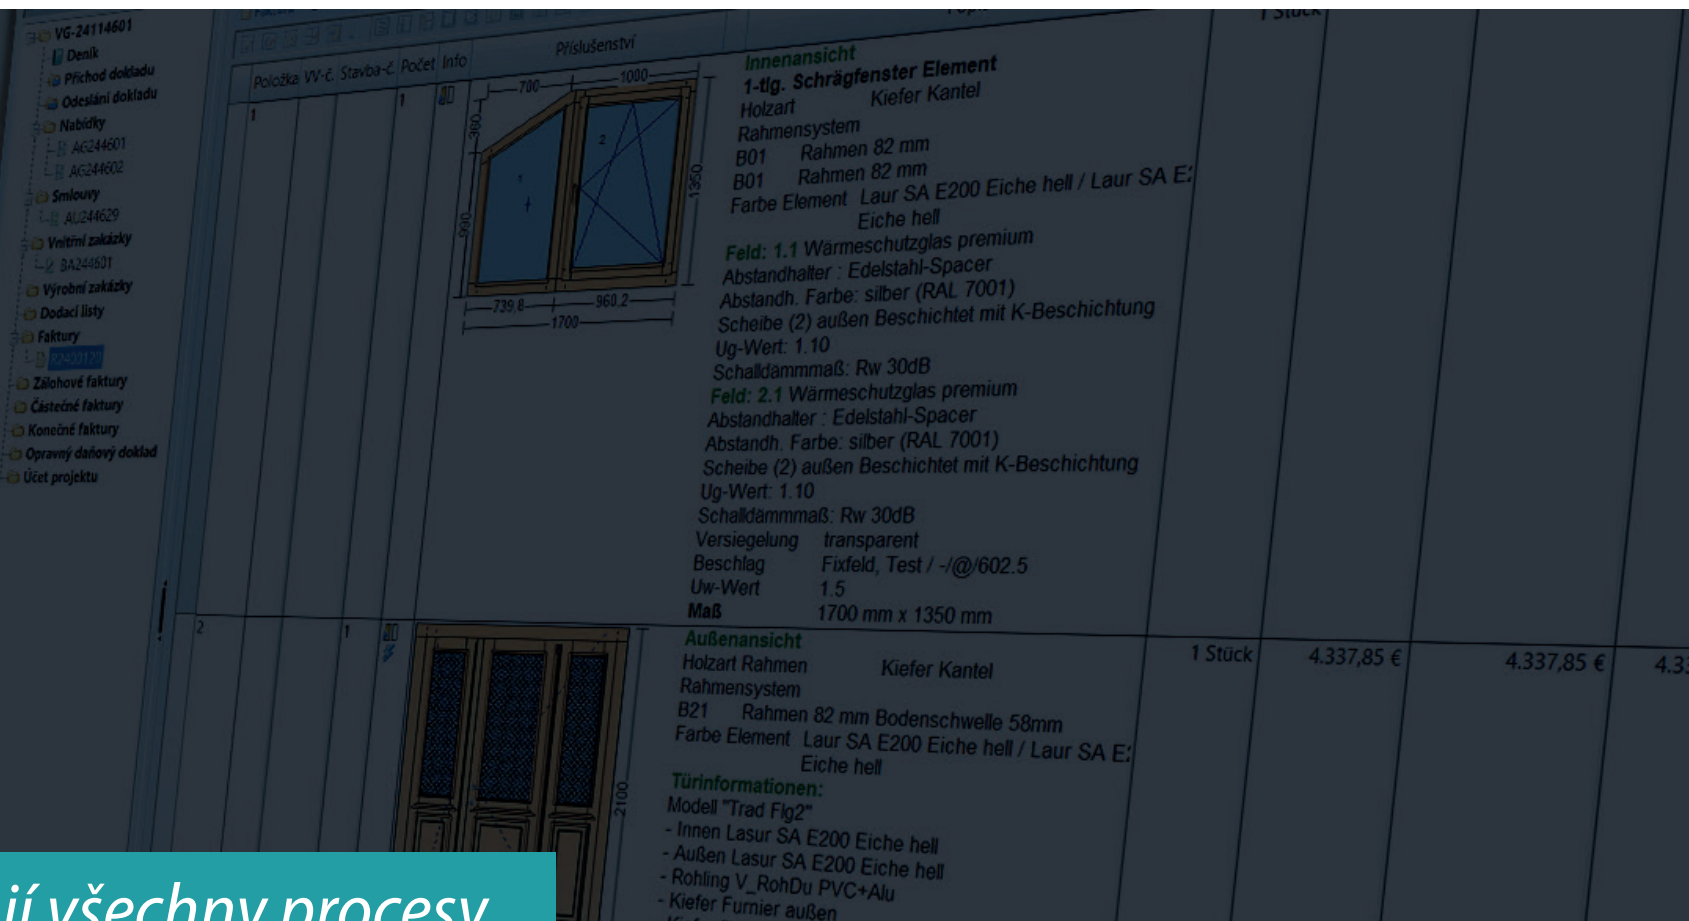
VG-24114601
Deník
Příchod dokladu
Odeslání dokladu
Nabídky
AG244601
AG244602
Smlouvy
AU244629
Vnitřní zakázky
BA244601
Výrobní zakázky
Dodací listy
Faktury
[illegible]
Zálohové faktury
Částečné faktury
Konečné faktury
Opravný daňový doklad
Účet projektu

1 Stück

| Položka | VV-č. | Stavba-č. | Počet | Info | Příslušenství | | | | | |
|---|---|---|---|---|---|---|---|---|---|---|
| 1 | | | 1 | | 700 1000 390 990 1350 739.8 960.2 1700 | Innenansicht 1-tlg. Schrägfenster Element Holzart Kiefer Kantel Rahmensystem B01 Rahmen 82 mm B01 Rahmen 82 mm Farbe Element Laur SA E200 Eiche hell / Laur SA E: Eiche hell Feld: 1.1 Wärmeschutzglas premium Abstandhalter : Edelstahl-Spacer Abstandh. Farbe: silber (RAL 7001) Scheibe (2) außen Beschichtet mit K-Beschichtung Ug-Wert: 1.10 Schalldämmmaß: Rw 30dB Feld: 2.1 Wärmeschutzglas premium Abstandhalter : Edelstahl-Spacer Abstandh. Farbe: silber (RAL 7001) Scheibe (2) außen Beschichtet mit K-Beschichtung Ug-Wert: 1.10 Schalldämmmaß: Rw 30dB Versiegelung transparent Beschlag Fixfeld, Test / -/@/602.5 Uw-Wert 1.5 Maß 1700 mm x 1350 mm | | | | |
| 2 | | | 1 | | 2100 | Außenansicht Holzart Rahmen Kiefer Kantel Rahmensystem B21 Rahmen 82 mm Bodenschwelle 58mm Farbe Element Laur SA E200 Eiche hell / Laur SA E: Eiche hell Türinformationen: Modell "Trad Flg2" - Innen Lasur SA E200 Eiche hell - Außen Lasur SA E200 Eiche hell - Rohling V_RohDu PVC+Alu - Kiefer Furnier außen | 1 Stück | 4.337,85 € | 4.337,85 € | 4.3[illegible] |

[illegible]í všechny procesy